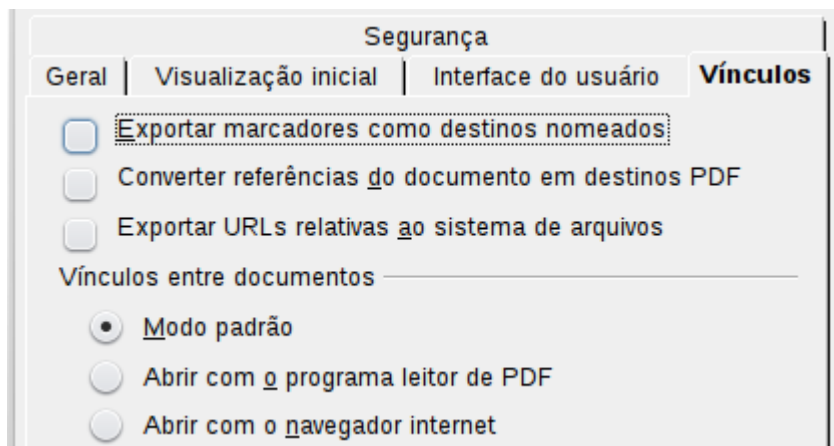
Segurança

Geral | Visualização inicial | Interface do usuário | Vínculos

Exportar marcadores como destinos nomeados

Converter referências do documento em destinos PDF

Exportar URLs relativas ao sistema de arquivos

Vínculos entre documentos

Modo padrão

Abrir com o programa leitor de PDF

Abrir com o navegador internet